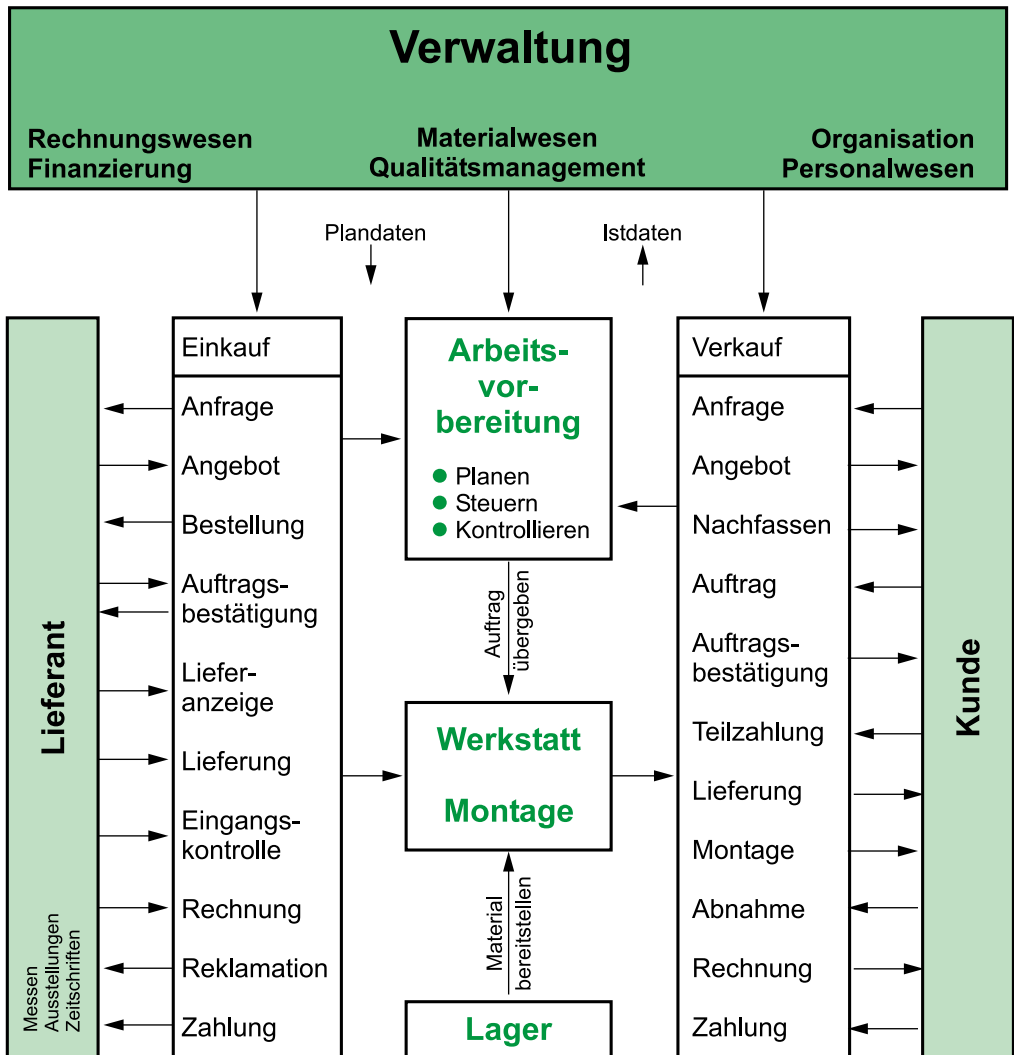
Verwaltung

Rechnungswesen
Finanzierung

Materialwesen
Qualitätsmanagement

Organisation
Personalwesen

Plandaten

Istdaten

Lieferant

Messen
Ausstellungen
Zeitschriften

Einkauf

Anfrage

Angebot

Bestellung

Auftragsbestätigung

Lieferanzeige

Lieferung

Eingangskontrolle

Rechnung

Reklamation

Zahlung

Arbeitsvorbereitung

● Planen
● Steuern
● Kontrollieren

Auftrag übergeben

Werkstatt

Montage

Material bereitstellen

Lager

Verkauf

Anfrage

Angebot

Nachfassen

Auftrag

Auftragsbestätigung

Teilzahlung

Lieferung

Montage

Abnahme

Rechnung

Zahlung

Kunde